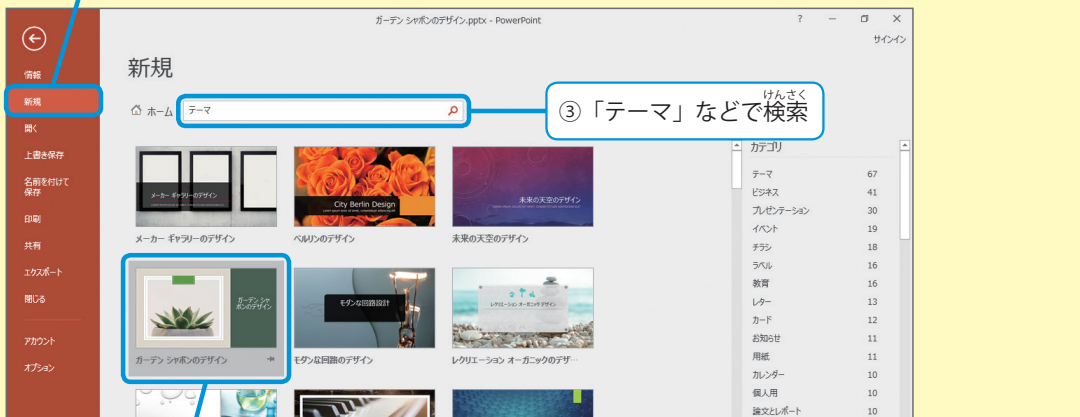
ガーデン シャボンのデザイン.pptx - PowerPoint

? – □ ×

サインイン

情報
新規
開く
上書き保存
名前を付けて保存
印刷
共有
エクスポート
閉じる
アカウント
オプション

新規

ホーム テーマ

③「テーマ」などで検索（けんさく）

メーカー ギャラリーのデザイン
メーカー ギャラリーのデザイン

City Berlin Design
ベルリンのデザイン

未来の天空のデザイン
未来の天空のデザイン

ガーデン シャボンのデザイン
ガーデン シャボンのデザイン

モダンな回路設計
モダンな回路のデザイン

レクリエーション オーガニックのデザイン
レクリエーション オーガニックのデザ…

| カテゴリ | |
|---|---|
| テーマ | 67 |
| ビジネス | 41 |
| プレゼンテーション | 30 |
| イベント | 19 |
| チラシ | 18 |
| ラベル | 16 |
| 教育 | 16 |
| レター | 13 |
| カード | 12 |
| お知らせ | 11 |
| 用紙 | 11 |
| カレンダー | 10 |
| 個人用 | 10 |
| 論文とレポート | 10 |